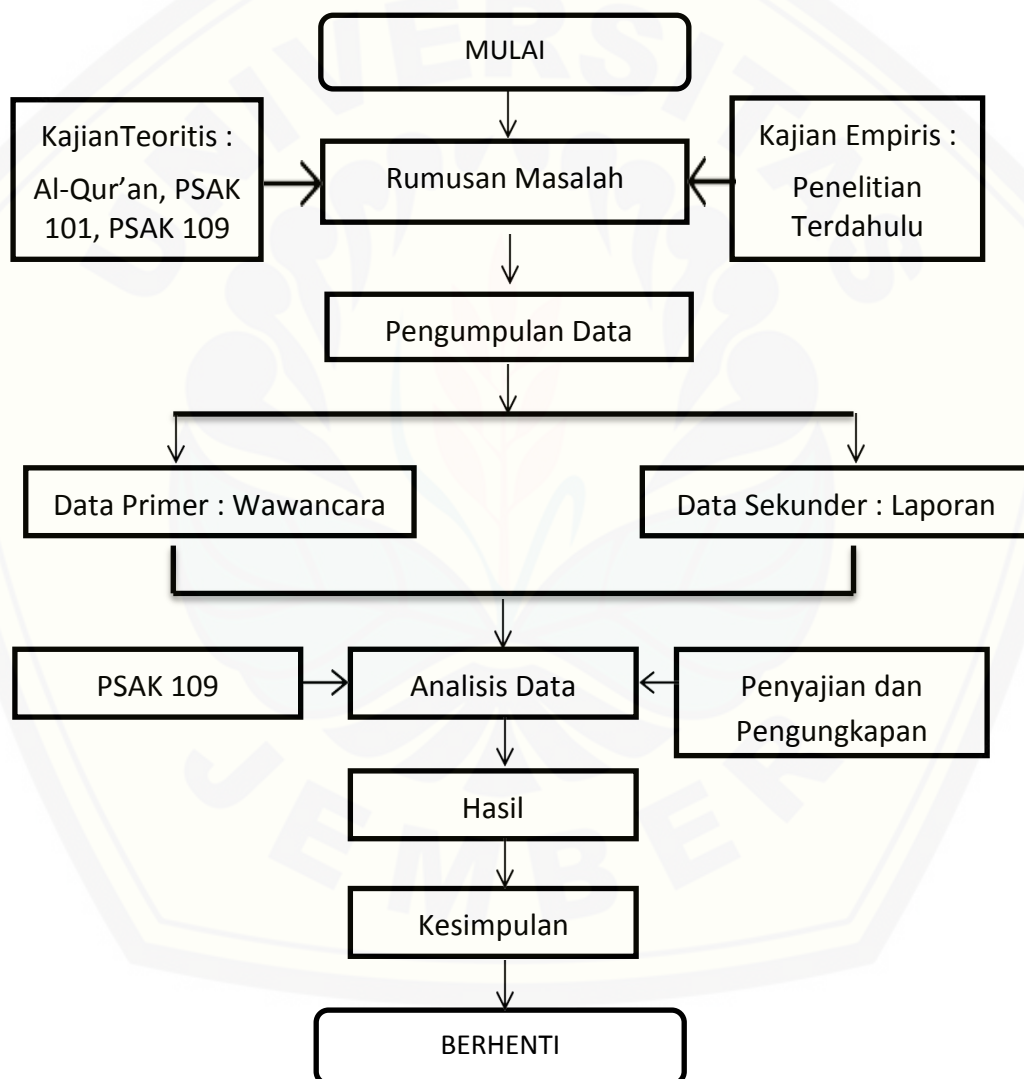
MULAI

KajianTeoritis : Al-Qur'an, PSAK 101, PSAK 109

Rumusan Masalah

Kajian Empiris : Penelitian Terdahulu

Pengumpulan Data

Data Primer : Wawancara

Data Sekunder : Laporan

PSAK 109

Analisis Data

Penyajian dan Pengungkapan

Hasil

Kesimpulan

BERHENTI